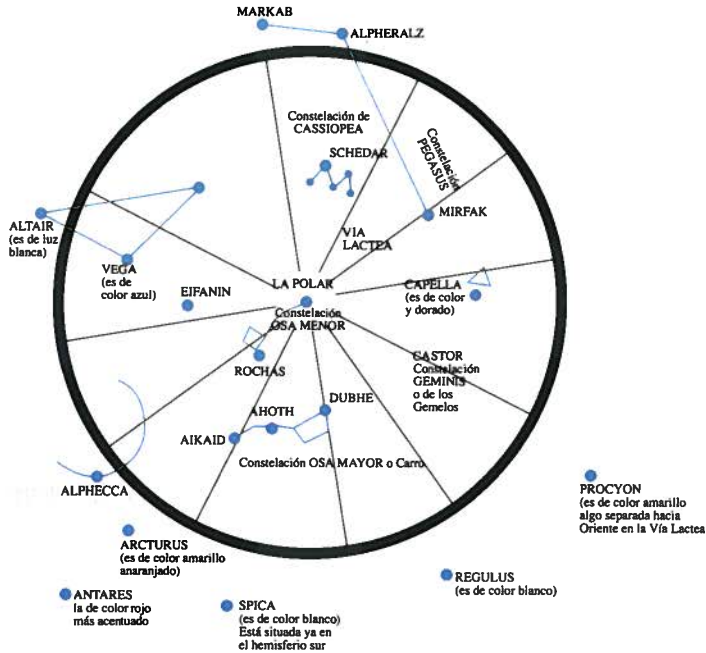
MARKAB

ALPHERALZ

Constelación de CASSIOPEA

Constelación PEGASUS

SCHEDAR

ALTAIR (es de luz blanca)

MIRFAK

VIA LACTEA

VEGA (es de color azul)

EIFANIN

LA POLAR

CAPELLA (es de color y dorado)

Constelación OSA MENOR

ROCHAS

CASTOR Constelación GEMINIS o de los Gemelos

AHOTH

DUBHE

AIKAID

Constelación OSA MAYOR o Carro

ALPHECCA

PROCYON (es de color amarillo algo separada hacia Oriente en la Vía Lactea

ARCTURUS (es de color amarillo anaranjado)

REGULUS (es de color blanco)

ANTARES la de color rojo más acentuado

SPICA (es de color blanco) Está situada ya en el hemisferio sur